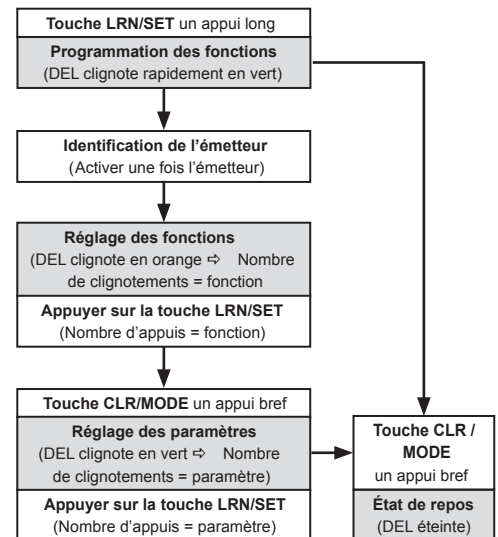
Touche LRN/SET un appui long

Programmation des fonctions
(DEL clignote rapidement en vert)

Identification de l'émetteur
(Activer une fois l'émetteur)

Réglage des fonctions
(DEL clignote en orange ⇨ Nombre de clignotements = fonction

Appuyer sur la touche LRN/SET
(Nombre d'appuis = fonction)

Touche CLR/MODE un appui bref

Réglage des paramètres
(DEL clignote en vert ⇨ Nombre de clignotements = paramètre)

Appuyer sur la touche LRN/SET
(Nombre d'appuis = paramètre)

Touche CLR / MODE
un appui bref

État de repos
(DEL éteinte)